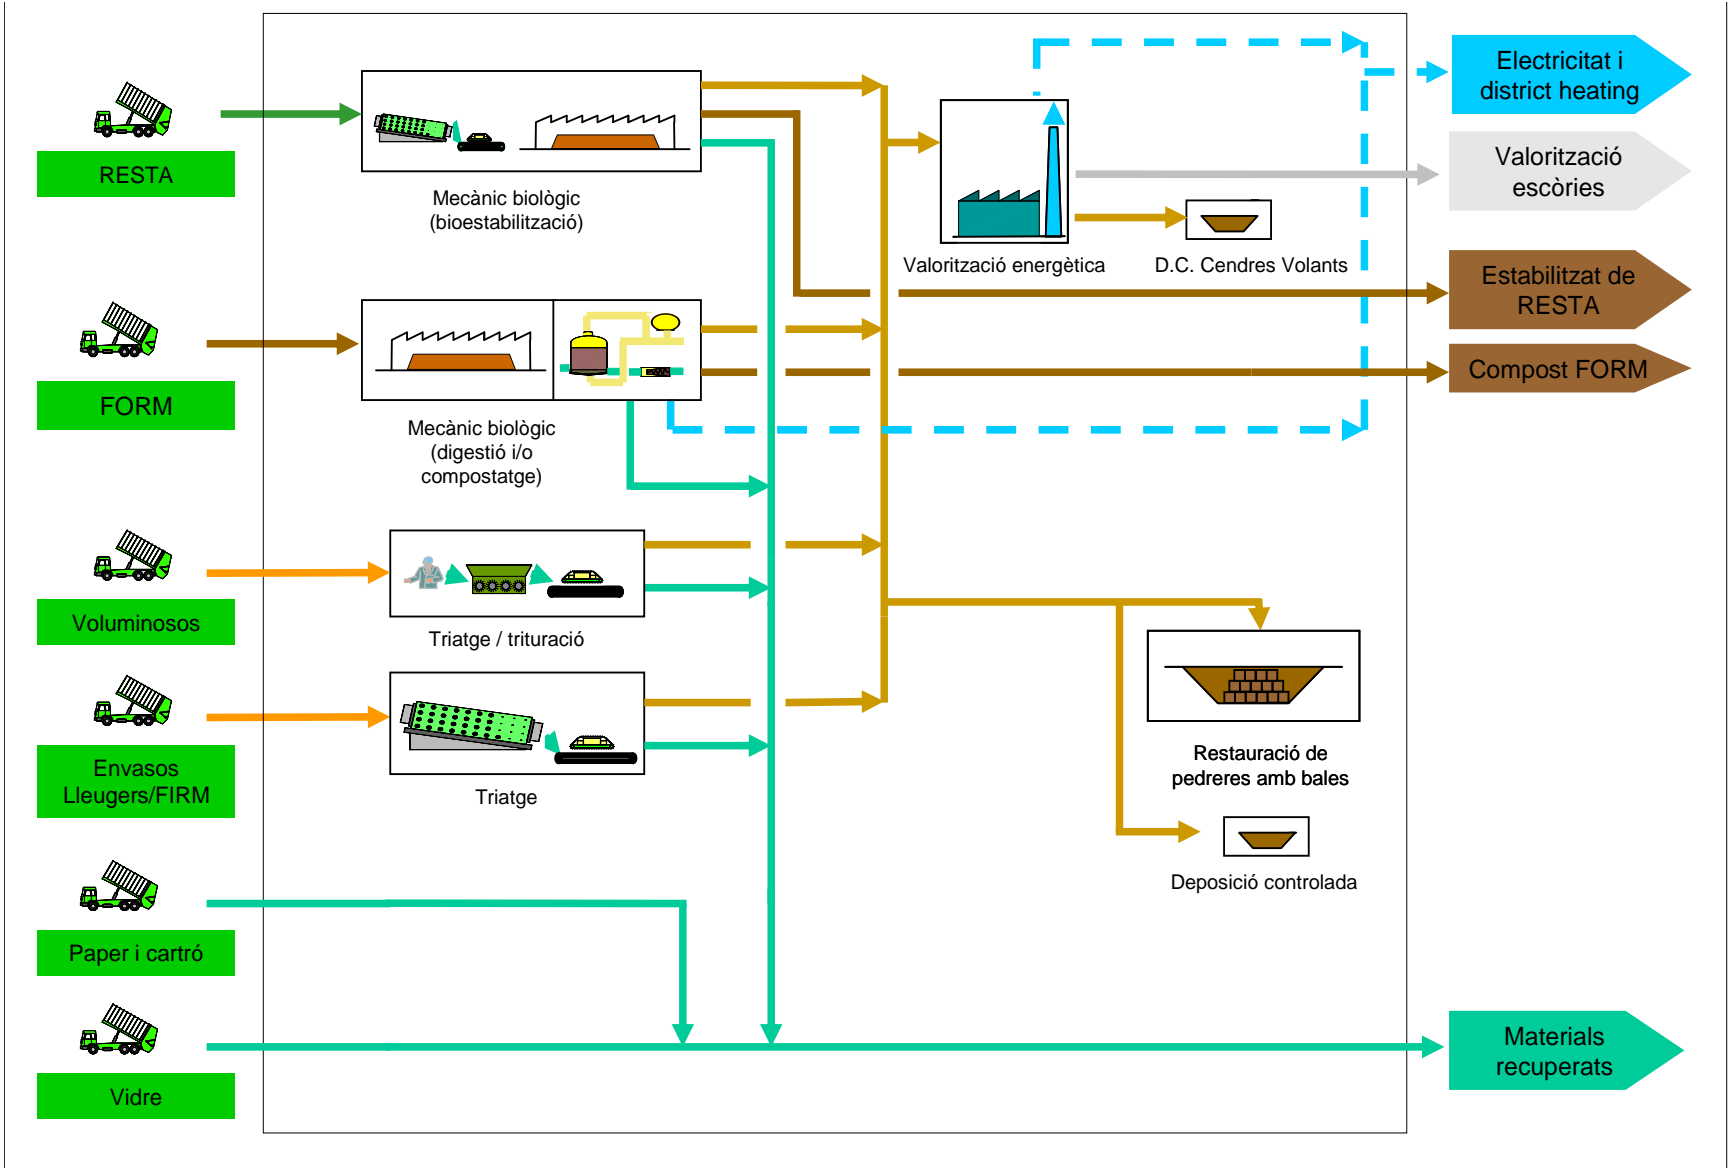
RESTA

FORM

Voluminosos

Envasos Lleugers/FIRM

Paper i cartró

Vidre

Mecànic biològic (bioestabilització)

Mecànic biològic (digestió i/o compostatge)

Triatge / trituració

Triatge

Valorització energètica

D.C. Cendres Volants

Restauració de pedreres amb bales

Deposició controlada

Electricitat i district heating

Valorització escòries

Estabilitzat de RESTA

Compost FORM

Materials recuperats